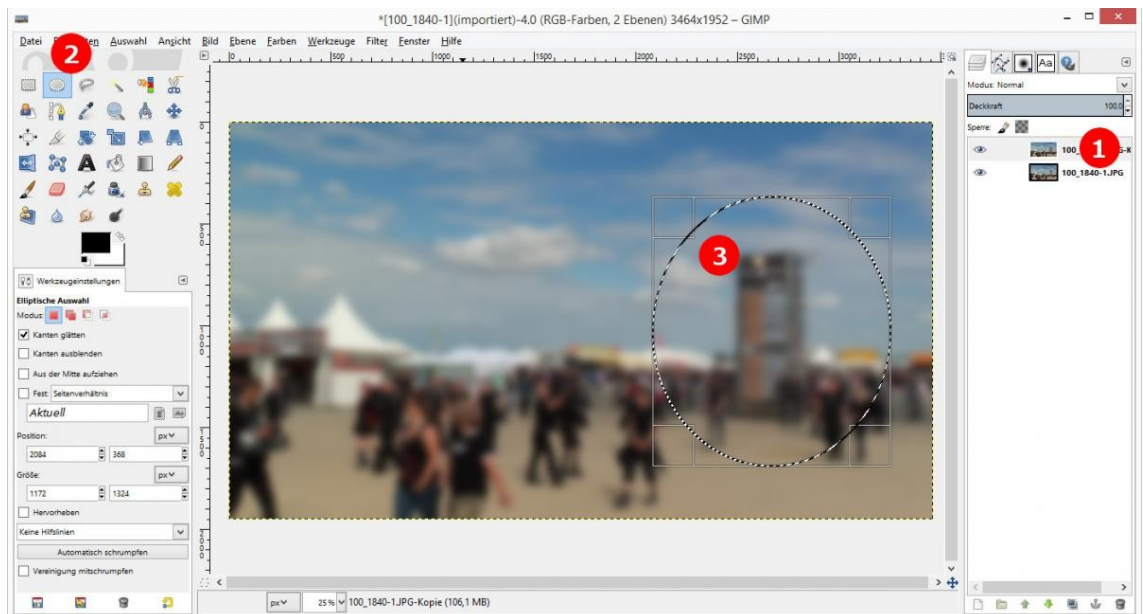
*[100_1840-1](importiert)-4.0 (RGB-Farben, 2 Ebenen) 3464x1952 – GIMP

Datei Bearbeiten Auswahl Ansicht Bild Ebene Farben Werkzeuge Filter Fenster Hilfe

2

500 1000 1500 2000 2500 3000

Modus: Normal
Deckkraft 100,0
Sperre:

1

100_1840-1.JPG-K
100_1840-1.JPG

3

Werkzeugeinstellungen
Elliptische Auswahl
Modus:
Kanten glätten
Kanten ausblenden
Aus der Mitte aufziehen
Fest: Seitenverhältnis
Aktuell
Position: px
2084 368
Größe: px
1172 1324
Hervorheben
Keine Hilfslinien
Automatisch schrumpfen
Vereinigung mitschrumpfen

px 25 % 100_1840-1.JPG-Kopie (106,1 MB)